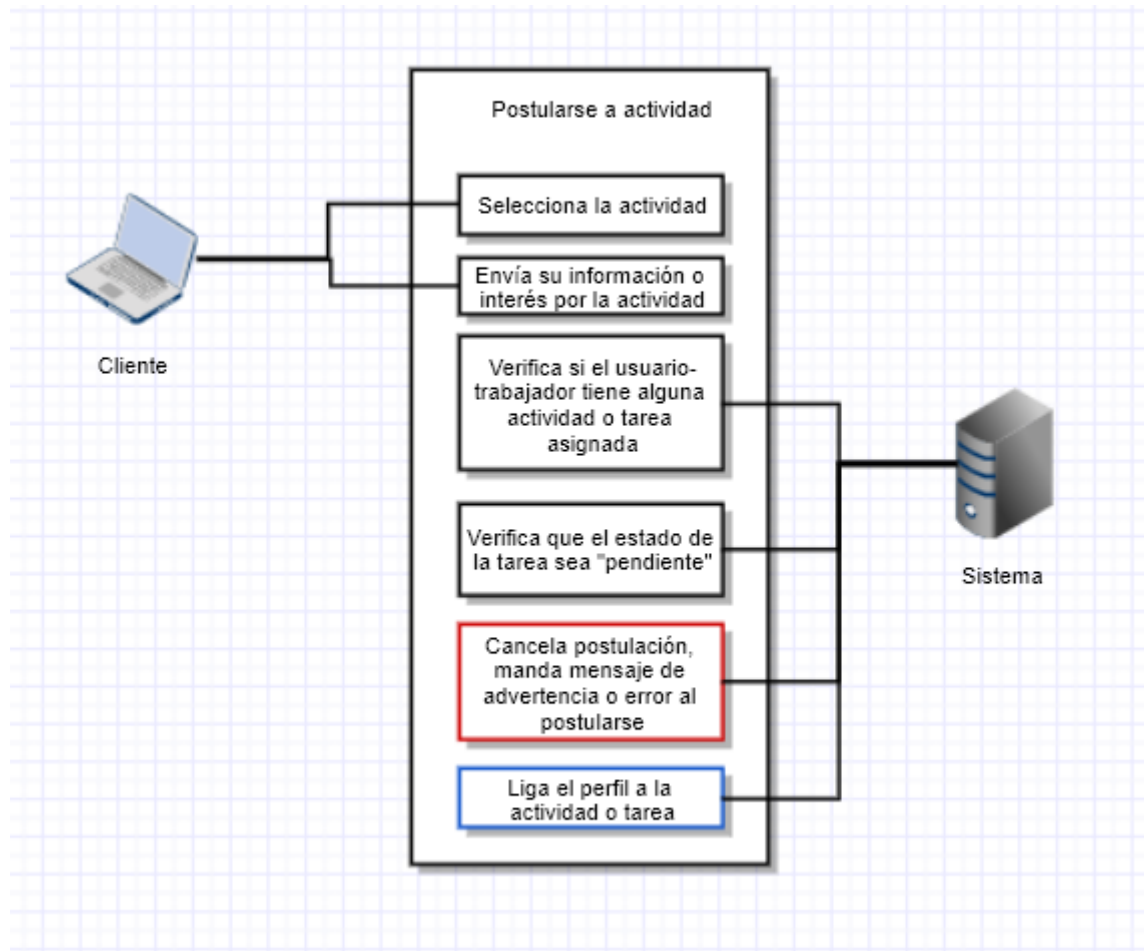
Postularse a actividad

Selecciona la actividad

Envía su información o interés por la actividad

Verifica si el usuario-trabajador tiene alguna actividad o tarea asignada

Verifica que el estado de la tarea sea "pendiente"

Cancela postulación, manda mensaje de advertencia o error al postularse

Liga el perfil a la actividad o tarea

Cliente

Sistema